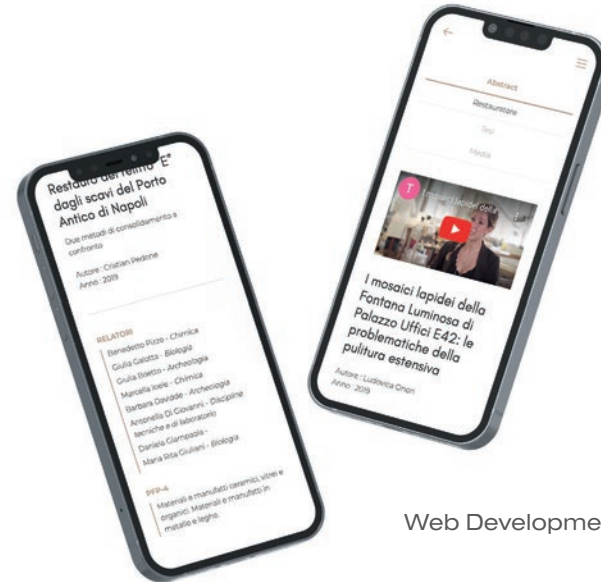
Restauro del relitto "E" dagli scavi del Porto Antico di Napoli

Due metodi di consolidamento a confronto

Autore : Cristian Perrone
Anno : 2019

RELATORI
Benedetto Pizzo - Chimica
Giulia Galotta - Biologia
Giulia Boetto - Archeologia
Marcella Ioele - Chimica
Barbara Davidde - Archeologia
Antonella Di Giovanni - Discipline tecniche e di laboratorio
Daniela Giampaola -
Maria Rita Giuliani - Biologia

PFP-4
Materiali e manufatti ceramici, vitrei e organici. Materiali e manufatti in metallo e leghe.

Abstract
Restauratore
Tesi
Media

I mosaici lapidei della

I mosaici lapidei della Fontana Luminosa di Palazzo Uffici E42: le problematiche della pulitura estensiva

Autore : Ludovica Onori
Anno : 2019

Web Developme